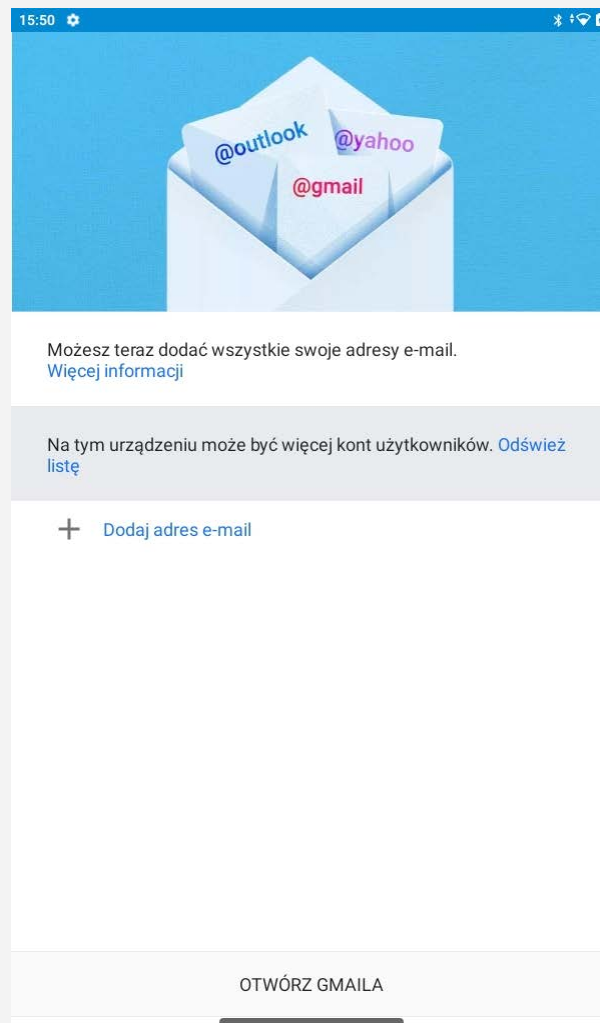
15:50

@outlook
@yahoo
@gmail

Możesz teraz dodać wszystkie swoje adresy e-mail.
Więcej informacji

Na tym urządzeniu może być więcej kont użytkowników. Odśwież listę

+ Dodaj adres e-mail

OTWÓRZ GMAILA